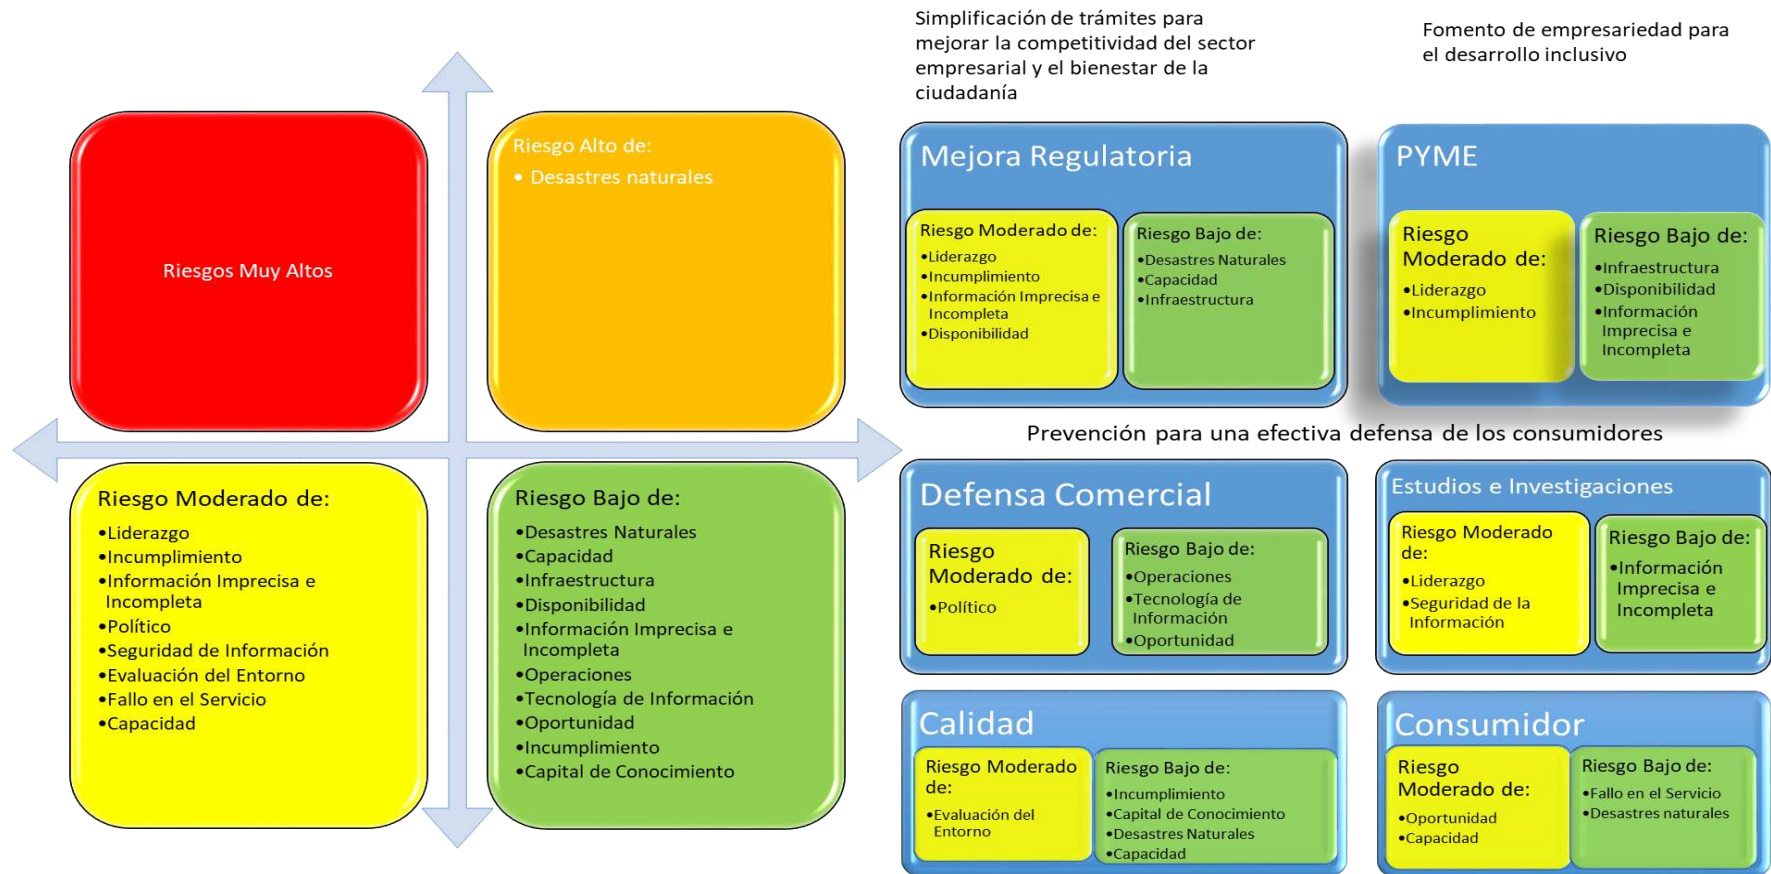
Riesgos Muy Altos

Riesgo Alto de:
• Desastres naturales

Riesgo Moderado de:
•Liderazgo
•Incumplimiento
•Información Imprecisa e Incompleta
•Político
•Seguridad de Información
•Evaluación del Entorno
•Fallo en el Servicio
•Capacidad

Riesgo Bajo de:
•Desastres Naturales
•Capacidad
•Infraestructura
•Disponibilidad
•Información Imprecisa e Incompleta
•Operaciones
•Tecnología de Información
•Oportunidad
•Incumplimiento
•Capital de Conocimiento

Simplificación de trámites para mejorar la competitividad del sector empresarial y el bienestar de la ciudadanía

Fomento de empresariedad para el desarrollo inclusivo

Mejora Regulatoria

Riesgo Moderado de:
•Liderazgo
•Incumplimiento
•Información Imprecisa e Incompleta
•Disponibilidad

Riesgo Bajo de:
•Desastres Naturales
•Capacidad
•Infraestructura

PYME

Riesgo Moderado de:
•Liderazgo
•Incumplimiento

Riesgo Bajo de:
•Infraestructura
•Disponibilidad
•Información Imprecisa e Incompleta

Prevención para una efectiva defensa de los consumidores

Defensa Comercial

Riesgo Moderado de:
•Político

Riesgo Bajo de:
•Operaciones
•Tecnología de Información
•Oportunidad

Estudios e Investigaciones

Riesgo Moderado de:
•Liderazgo
•Seguridad de la Información

Riesgo Bajo de:
•Información Imprecisa e Incompleta

Calidad

Riesgo Moderado de:
•Evaluación del Entorno

Riesgo Bajo de:
•Incumplimiento
•Capital de Conocimiento
•Desastres Naturales
•Capacidad

Consumidor

Riesgo Moderado de:
•Oportunidad
•Capacidad

Riesgo Bajo de:
•Fallo en el Servicio
•Desastres naturales